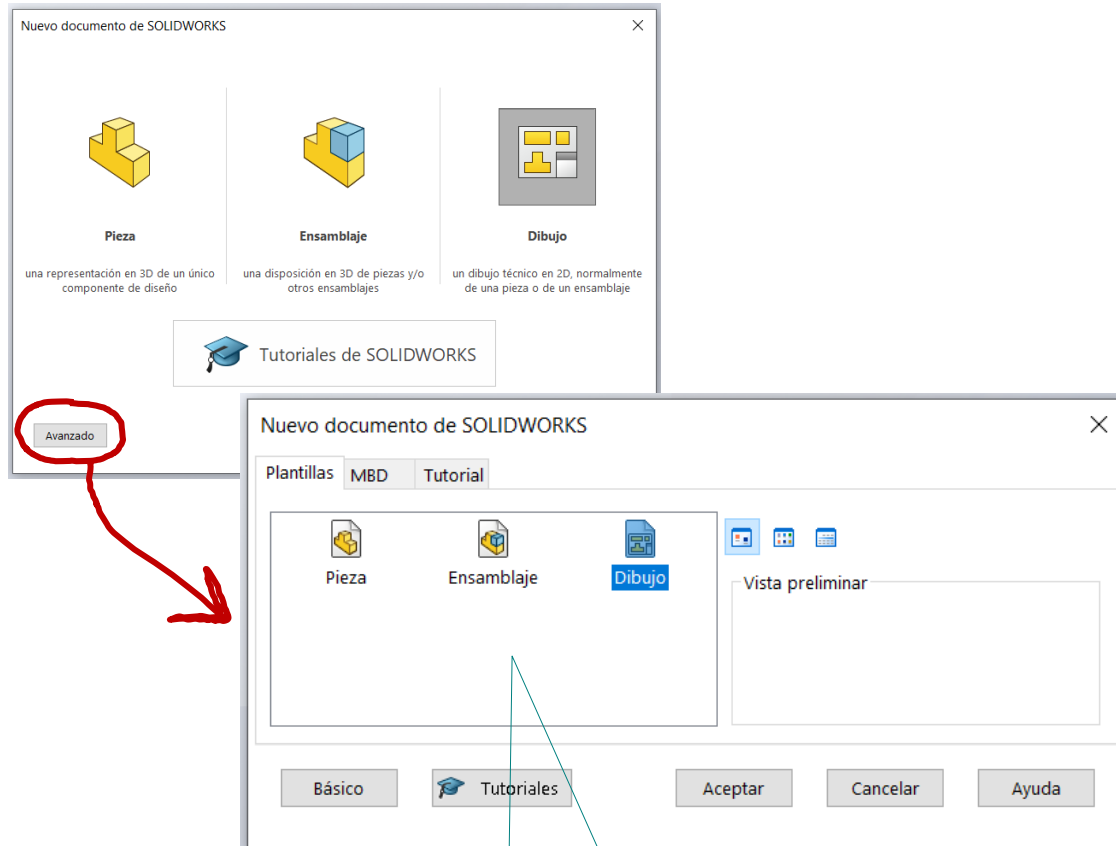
Nuevo documento de SOLIDWORKS

Pieza

una representación en 3D de un único componente de diseño

Ensamblaje

una disposición en 3D de piezas y/o otros ensamblajes

Dibujo

un dibujo técnico en 2D, normalmente de una pieza o de un ensamblaje

Tutoriales de SOLIDWORKS

Avanzado

Nuevo documento de SOLIDWORKS

Plantillas MBD Tutorial

Pieza Ensamblaje Dibujo

Vista preliminar

Básico Tutoriales Aceptar Cancelar Ayuda